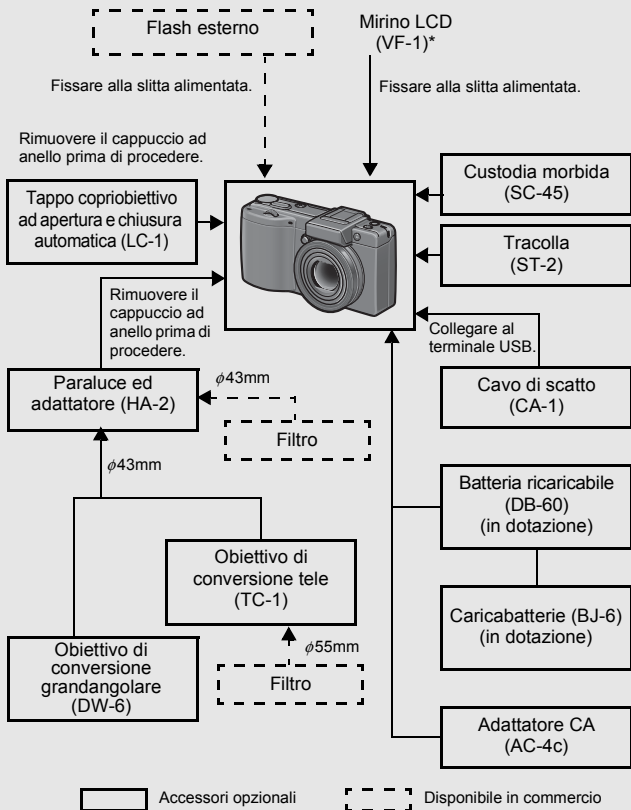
Flash esterno

Mirino LCD (VF-1)*

Fissare alla slitta alimentata.

Fissare alla slitta alimentata.

Rimuovere il cappuccio ad anello prima di procedere.

Tappo copriobiettivo ad apertura e chiusura automatica (LC-1)

Custodia morbida (SC-45)

Tracolla (ST-2)

Rimuovere il cappuccio ad anello prima di procedere.

Collegare al terminale USB.

Paraluce ed adattatore (HA-2)

$\phi$43mm

Filtro

Cavo di scatto (CA-1)

$\phi$43mm

Batteria ricaricabile (DB-60) (in dotazione)

Obiettivo di conversione tele (TC-1)

Caricabatterie (BJ-6) (in dotazione)

$\phi$55mm

Obiettivo di conversione grandangolare (DW-6)

Filtro

Adattatore CA (AC-4c)

Accessori opzionali

Disponibile in commercio